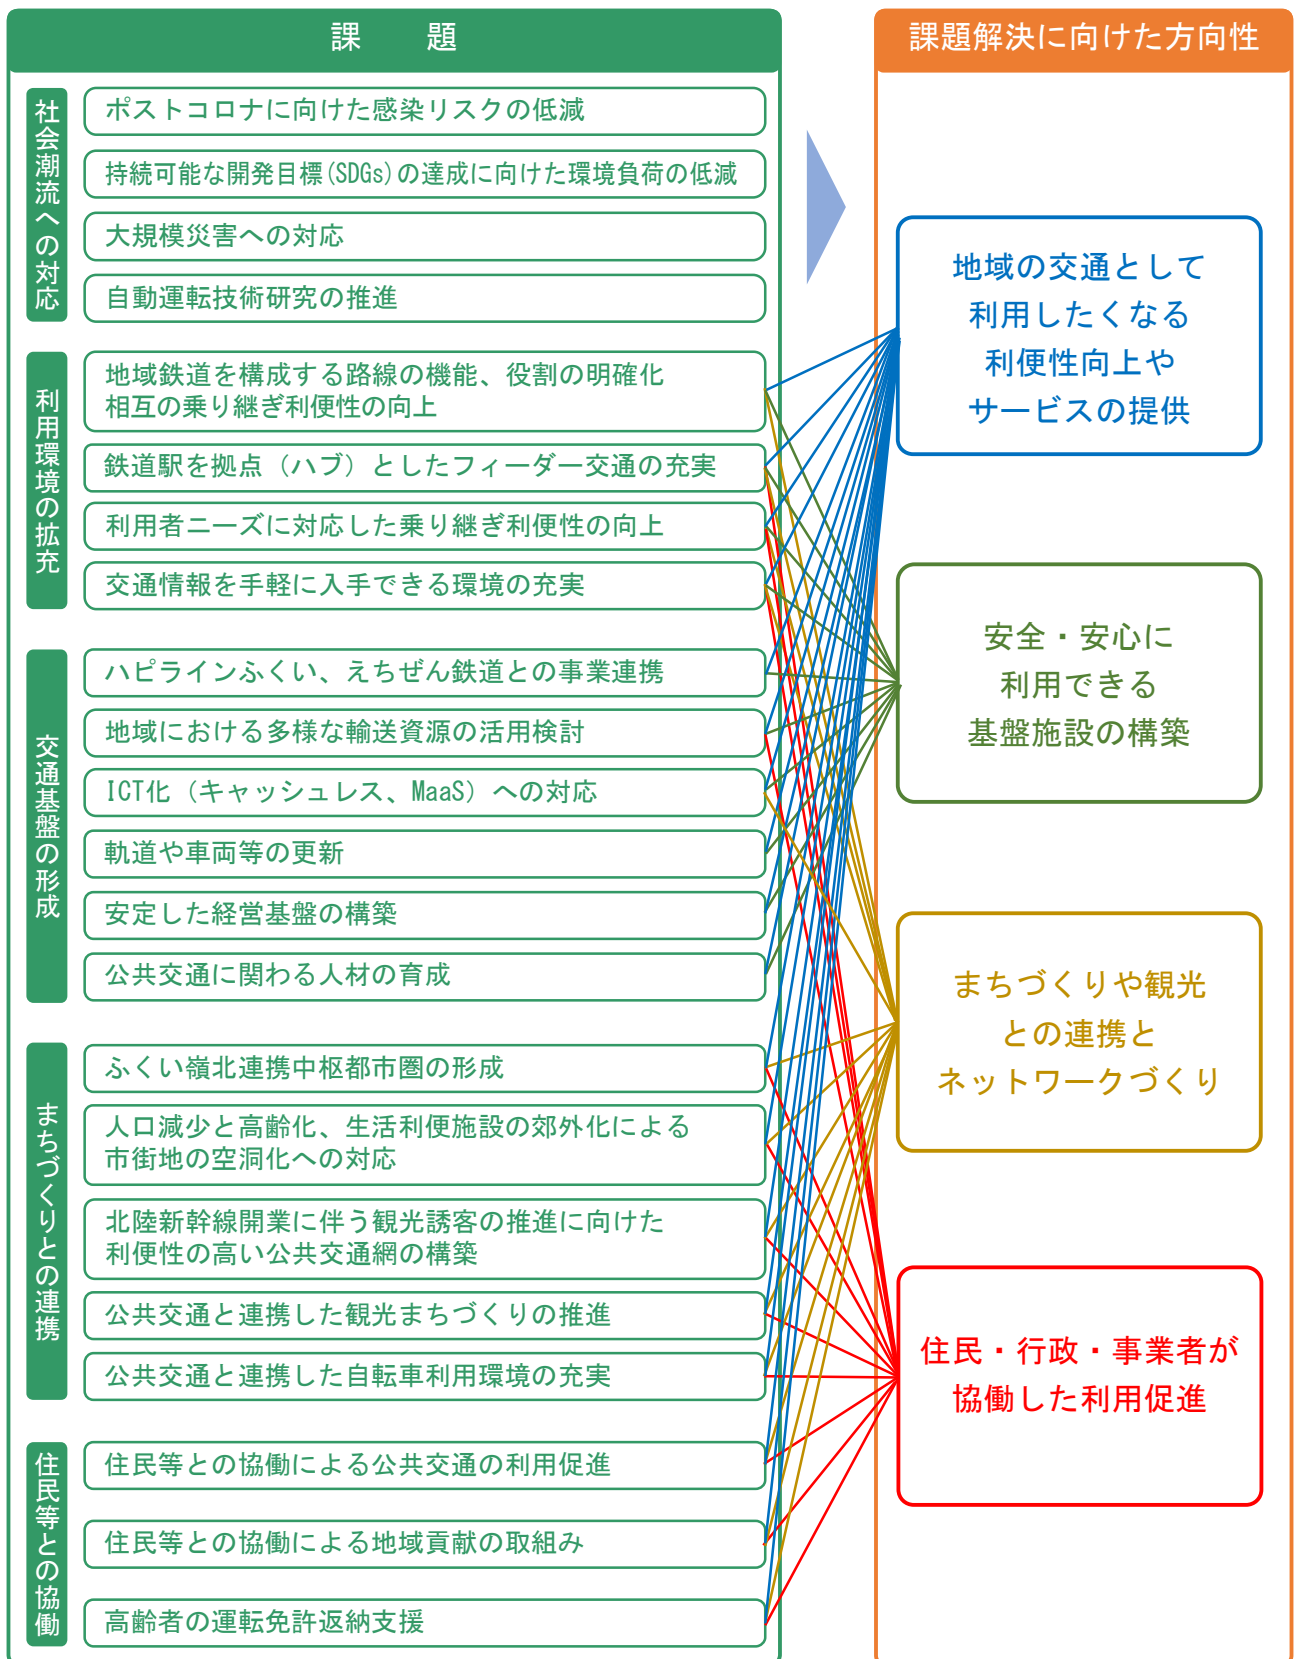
課　題

社会潮流への対応

ポストコロナに向けた感染リスクの低減

持続可能な開発目標（SDGs）の達成に向けた環境負荷の低減

大規模災害への対応

自動運転技術研究の推進

利用環境の拡充

地域鉄道を構成する路線の機能、役割の明確化 相互の乗り継ぎ利便性の向上

鉄道駅を拠点（ハブ）としたフィーダー交通の充実

利用者ニーズに対応した乗り継ぎ利便性の向上

交通情報を手軽に入手できる環境の充実

交通基盤の形成

ハピラインふくい、えちぜん鉄道との事業連携

地域における多様な輸送資源の活用検討

ICT化（キャッシュレス、MaaS）への対応

軌道や車両等の更新

安定した経営基盤の構築

公共交通に関わる人材の育成

まちづくりとの連携

ふくい嶺北連携中枢都市圏の形成

人口減少と高齢化、生活利便施設の郊外化による市街地の空洞化への対応

北陸新幹線開業に伴う観光誘客の推進に向けた利便性の高い公共交通網の構築

公共交通と連携した観光まちづくりの推進

公共交通と連携した自転車利用環境の充実

住民等との協働

住民等との協働による公共交通の利用促進

住民等との協働による地域貢献の取組み

高齢者の運転免許返納支援

課題解決に向けた方向性

地域の交通として利用したくなる利便性向上やサービスの提供

安全・安心に利用できる基盤施設の構築

まちづくりや観光との連携とネットワークづくり

住民・行政・事業者が協働した利用促進